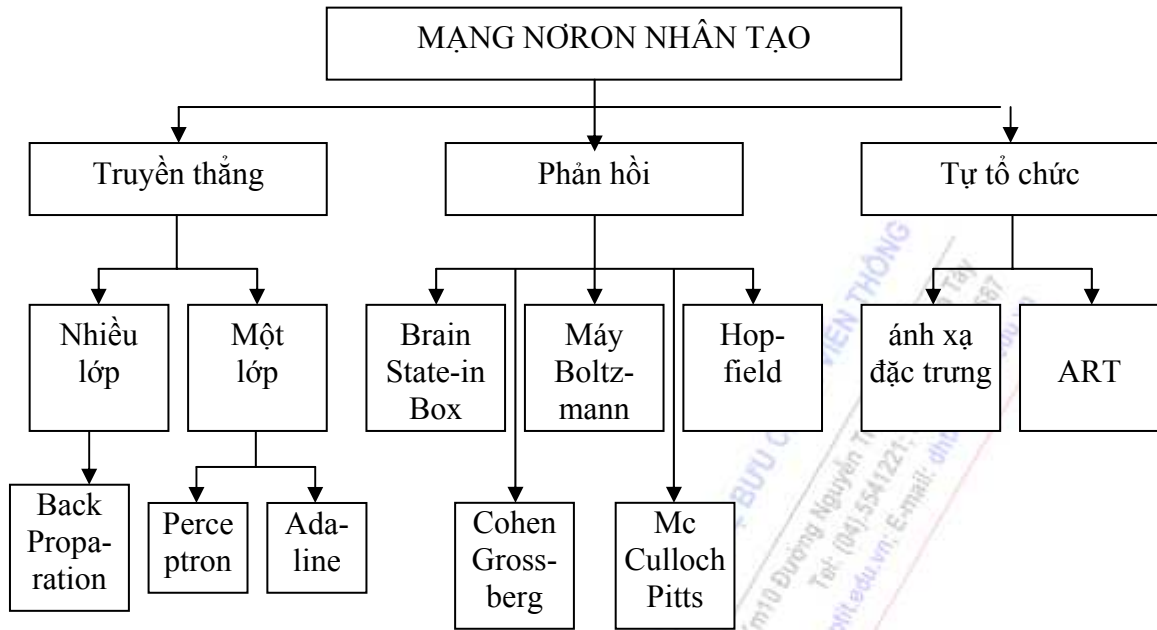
MẠNG NƠRON NHÂN TẠO

Truyền thẳng

Phản hồi

Tự tổ chức

Nhiều lớp

Một lớp

Brain State-in Box

Máy Boltz-mann

Hop-field

ánh xạ đặc trưng

ART

Back Propa-ration

Perce ptron

Ada-line

Cohen Gross-berg

Mc Culloch Pitts

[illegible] BƯU C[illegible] VIỄN THÔNG
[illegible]m10 Đường Nguyễn T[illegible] Tây
Tel: (04).5541221; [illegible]567
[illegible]it.edu.vn; E-mail: dh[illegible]